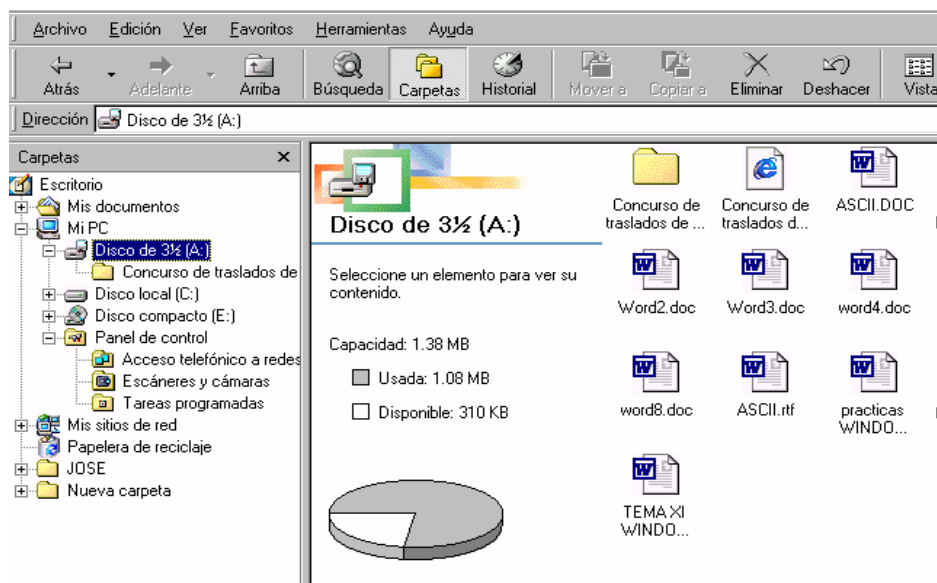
Archivo Edición Ver Favoritos Herramientas Ayuda

Atrás Adelante Arriba Búsqueda Carpetas Historial Mover a Copiar a Eliminar Deshacer Vista

Dirección Disco de 3½ (A:)

Carpetas ×

Escritorio
Mis documentos
Mi PC
Disco de 3½ (A:)
Concurso de traslados de
Disco local (C:)
Disco compacto (E:)
Panel de control
Acceso telefónico a redes
Escáneres y cámaras
Tareas programadas
Mis sitios de red
Papelera de reciclaje
JOSE
Nueva carpeta

Disco de 3½ (A:)

Seleccione un elemento para ver su contenido.

Capacidad: 1.38 MB

Usada: 1.08 MB

Disponible: 310 KB

Concurso de traslados de ...
Concurso de traslados d...
ASCII.DOC
Word2.doc
Word3.doc
word4.doc
word8.doc
ASCII.rtf
practicas WINDO...
TEMA XI WINDO...